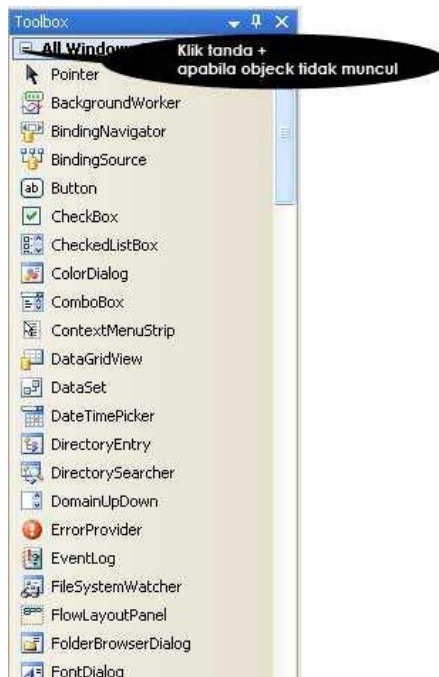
Toolbox

All Window

Klik tanda +
apabila objeck tidak muncul

Pointer
BackgroundWorker
BindingNavigator
BindingSource
Button
CheckBox
CheckedListBox
ColorDialog
ComboBox
ContextMenuStrip
DataGridView
DataSet
DateTimePicker
DirectoryEntry
DirectorySearcher
DomainUpDown
ErrorProvider
EventLog
FileSystemWatcher
FlowLayoutPanel
FolderBrowserDialog
FontDialog